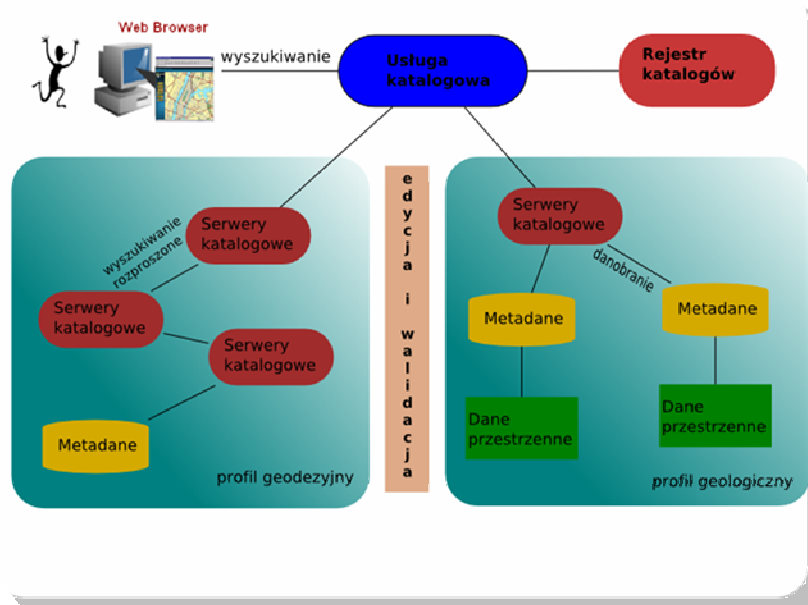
Web Browser

wyszukiwanie

Usługa katalogowa

Rejestr katalogów

edycja i walidacja

wyszukiwanie rozproszone

Serwery katalogowe

Serwery katalogowe

Serwery katalogowe

Metadane

profil geodezyjny

Serwery katalogowe

danobranie

Metadane

Metadane

Dane przestrzenne

Dane przestrzenne

profil geologiczny